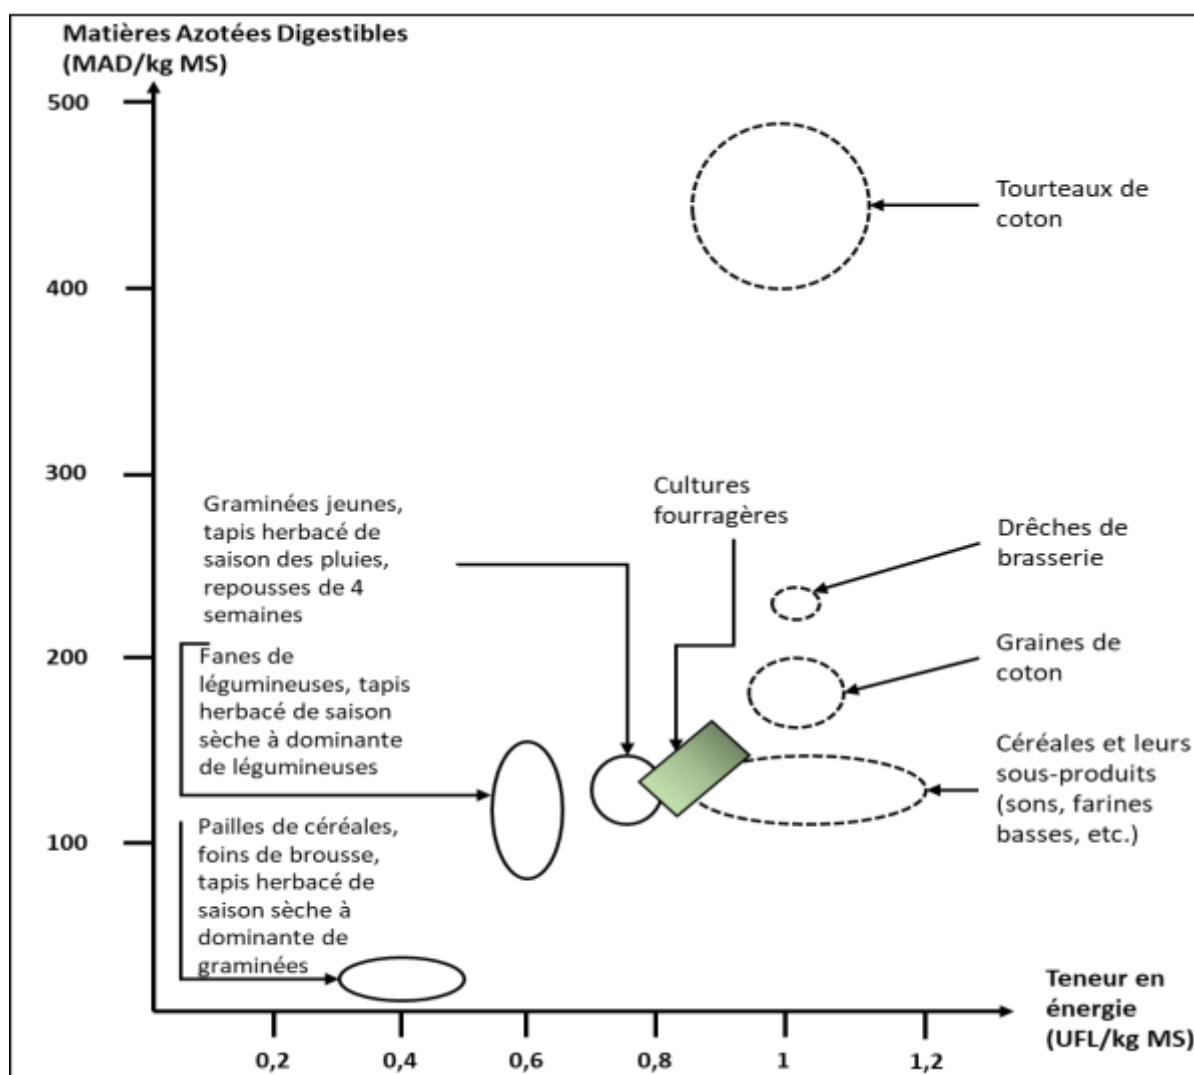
Matières Azotées Digestibles (MAD/kg MS)

500

400

300

200

100

Tourteaux de coton

Graminées jeunes, tapis herbacé de saison des pluies, repousses de 4 semaines

Cultures fourragères

Drêches de brasserie

Graines de coton

Fanes de légumineuses, tapis herbacé de saison sèche à dominante de légumineuses

Céréales et leurs sous-produits (sons, farines basses, etc.)

Pailles de céréales, foins de brousse, tapis herbacé de saison sèche à dominante de graminées

Teneur en énergie (UFL/kg MS)

0,2

0,4

0,6

0,8

1

1,2